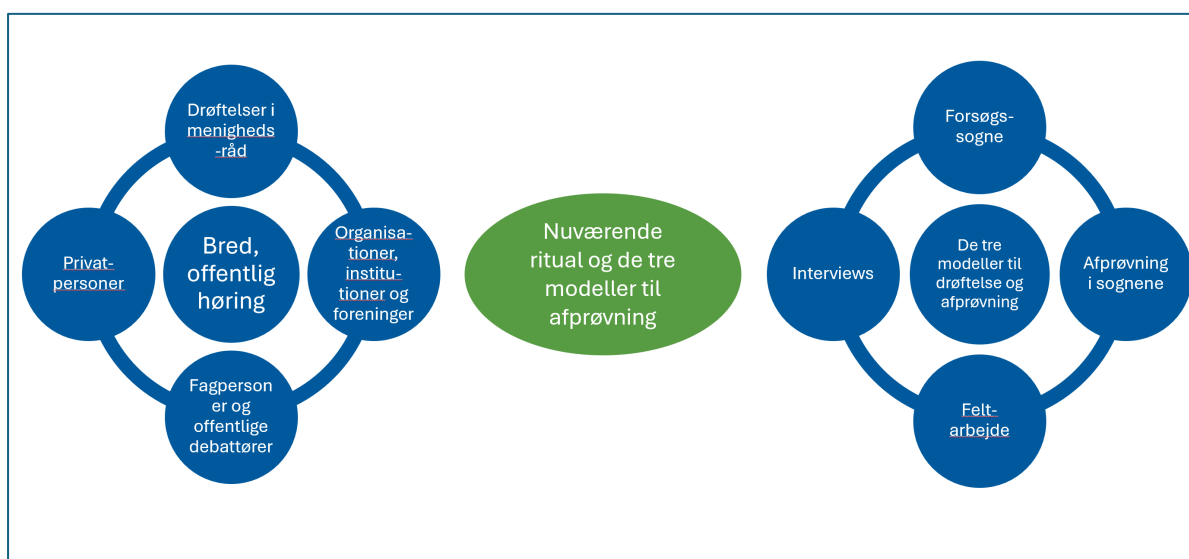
Drøftelser i menigheds-råd

Privat-personer

Bred, offentlig høring

Organisa-tioner, institu-tioner og foreninger

Fagperson er og offentlige debattører

Nuværende ritual og de tre modeller til afprøvning

Forsøgs-sogne

Interviews

De tre modeller til drøftelse og afprøvning

Afprøvning i sognene

Felt-arbejde